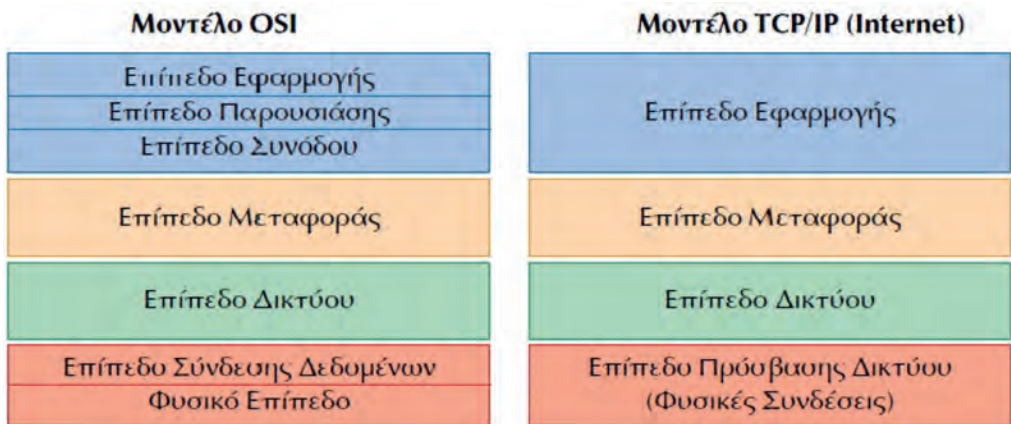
Μοντέλο OSI

Επίπεδο Εφαρμογής
Επίπεδο Παρουσίασης
Επίπεδο Συνόδου

Επίπεδο Μεταφοράς

Επίπεδο Δικτύου

Επίπεδο Σύνδεσης Δεδομένων
Φυσικό Επίπεδο

Μοντέλο TCP/IP (Internet)

Επίπεδο Εφαρμογής

Επίπεδο Μεταφοράς

Επίπεδο Δικτύου

Επίπεδο Πρόσβασης Δικτύου
(Φυσικές Συνδέσεις)